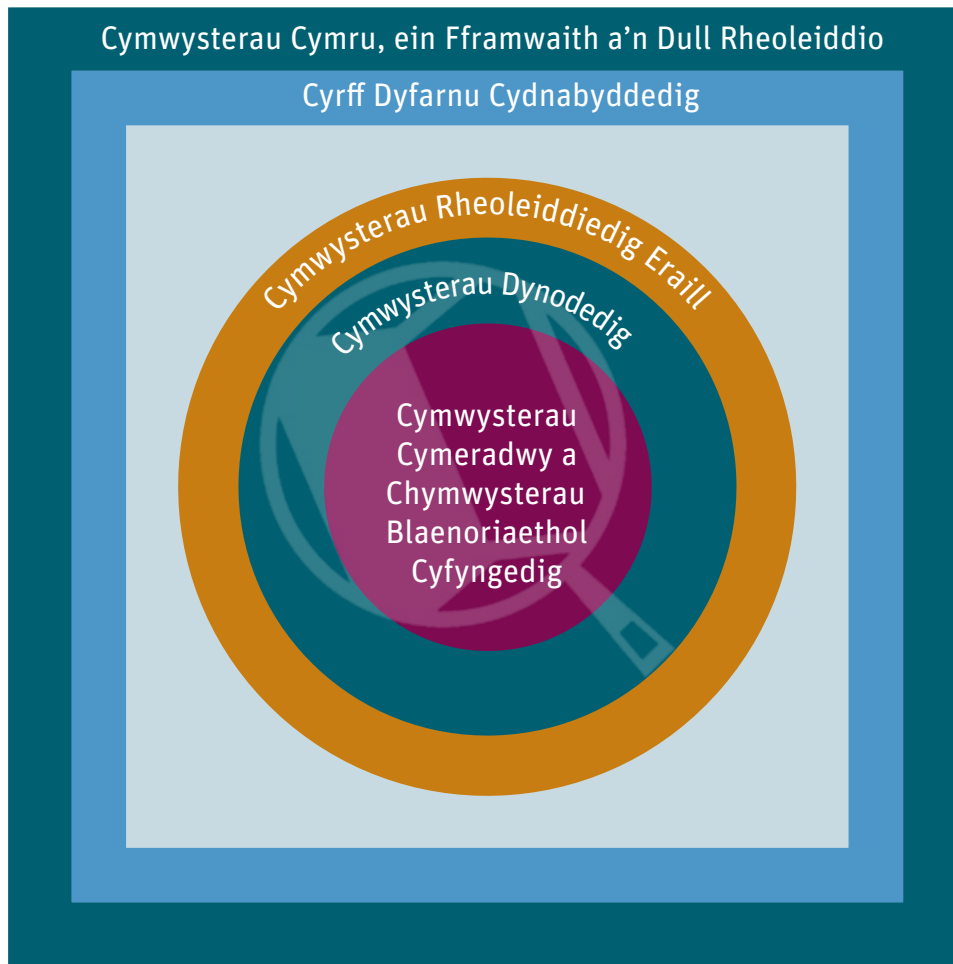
Cymwysterau Cymru, ein Fframwaith a'n Dull Rheoleiddio

Cyrff Dyfarnu Cydnabyddedig

Cymwysterau Rheoleiddiedig Eraill

Cymwysterau Dynodedig

Cymwysterau Cymeradwy a Chymwysterau Blaenoriaethol Cyfyngedig